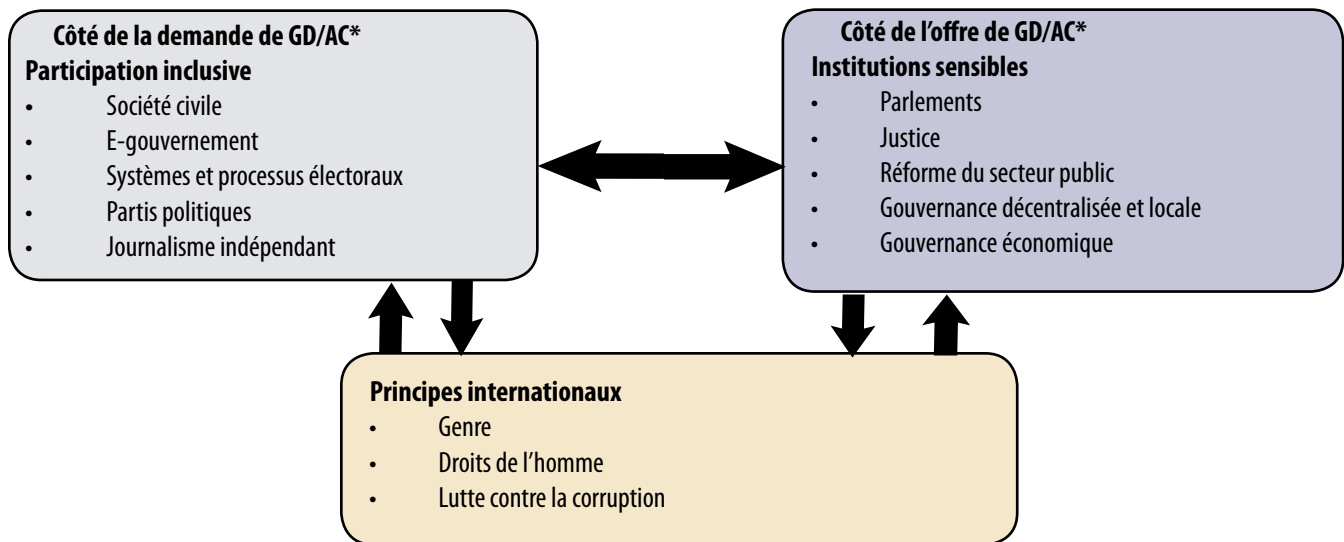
Côté de la demande de GD/AC*
Participation inclusive
- Société civile
- E-gouvernement
- Systèmes et processus électoraux
- Partis politiques
- Journalisme indépendant

Côté de l'offre de GD/AC*
Institutions sensibles
- Parlements
- Justice
- Réforme du secteur public
- Gouvernance décentralisée et locale
- Gouvernance économique

Principes internationaux
- Genre
- Droits de l'homme
- Lutte contre la corruption